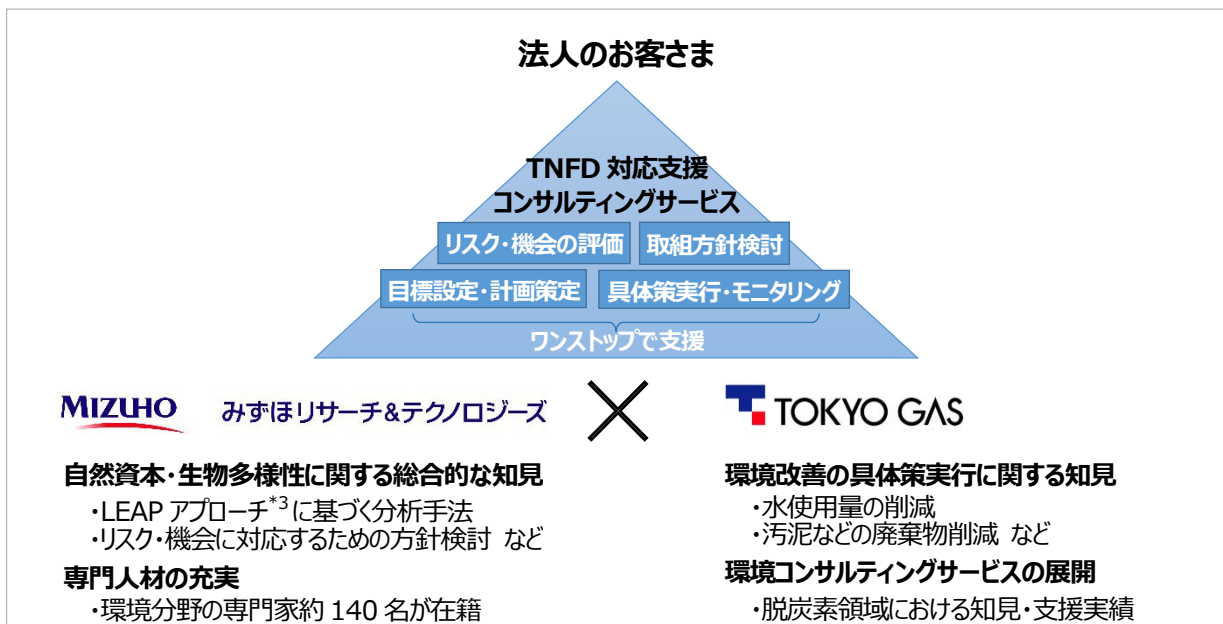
法人のお客さま

TNFD 対応支援
コンサルティングサービス

リスク・機会の評価　取組方針検討

目標設定・計画策定　具体策実行・モニタリング

ワンストップで支援

MIZUHO　みずほリサーチ&テクノロジーズ

TOKYO GAS

自然資本・生物多様性に関する総合的な知見
・LEAP アプローチ$^{*3}$ に基づく分析手法
・リスク・機会に対応するための方針検討　など

専門人材の充実
・環境分野の専門家約 140 名が在籍

環境改善の具体策実行に関する知見
・水使用量の削減
・汚泥などの廃棄物削減　など

環境コンサルティングサービスの展開
・脱炭素領域における知見・支援実績